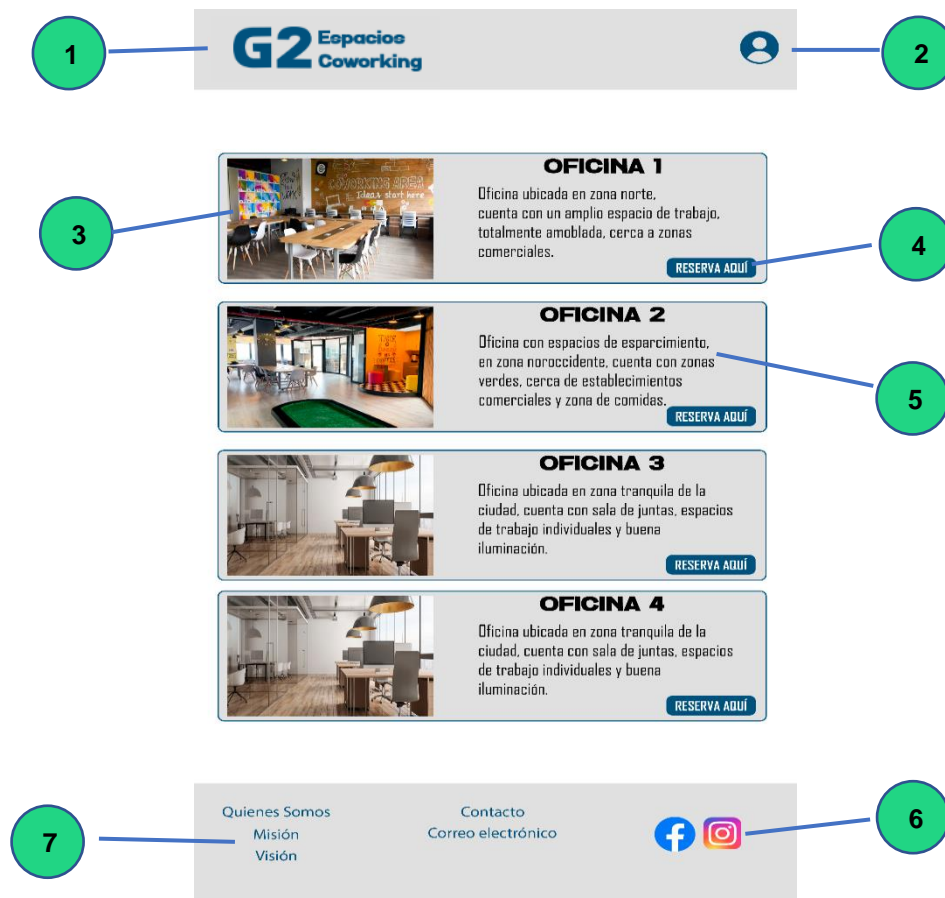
1

G2 Espacios Coworking

2

3

COWORKING AREA
Ideas start here

OFICINA 1

Oficina ubicada en zona norte, cuenta con un amplio espacio de trabajo, totalmente amoblada, cerca a zonas comerciales.

RESERVA AQUÍ

4

OFICINA 2

Oficina con espacios de esparcimiento, en zona noroccidente, cuenta con zonas verdes, cerca de establecimientos comerciales y zona de comidas.

RESERVA AQUÍ

5

OFICINA 3

Oficina ubicada en zona tranquila de la ciudad, cuenta con sala de juntas, espacios de trabajo individuales y buena iluminación.

RESERVA AQUÍ

OFICINA 4

Oficina ubicada en zona tranquila de la ciudad, cuenta con sala de juntas, espacios de trabajo individuales y buena iluminación.

RESERVA AQUÍ

Quienes Somos
Misión
Visión

Contacto
Correo electrónico

7

6